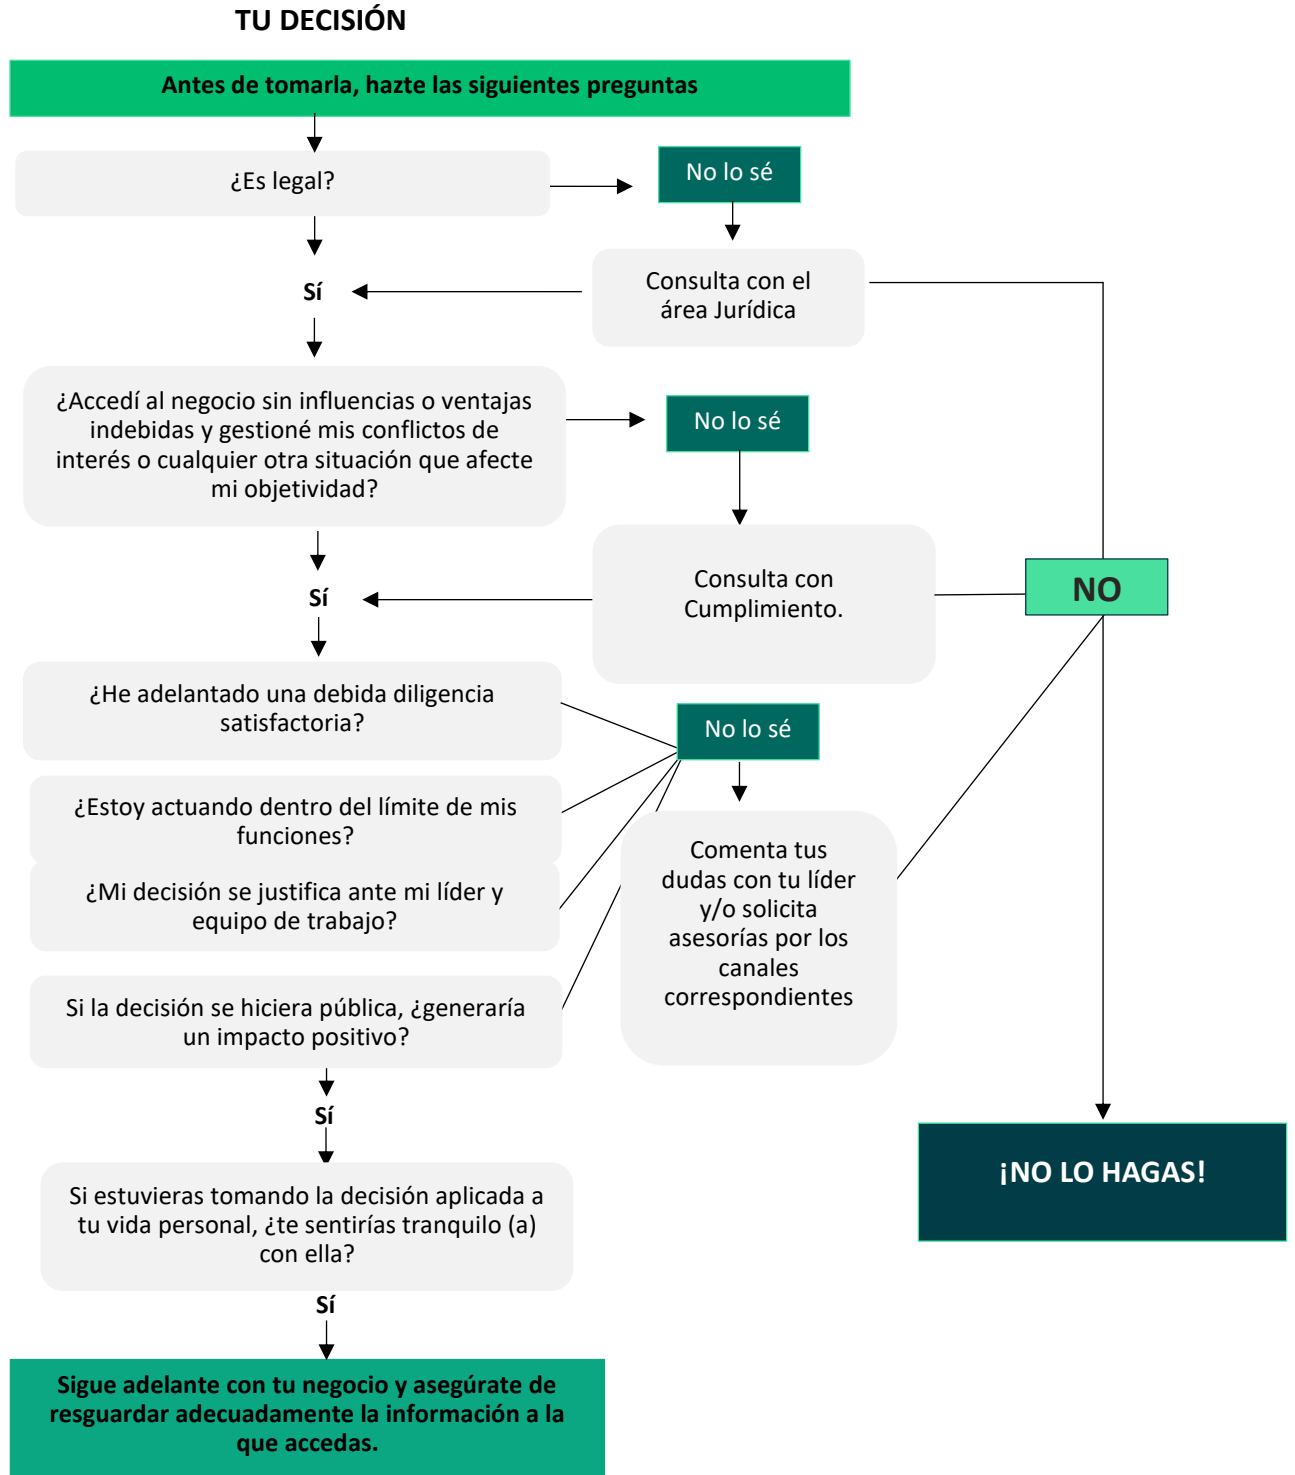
TU DECISIÓN

Antes de tomarla, hazte las siguientes preguntas

¿Es legal?

No lo sé

Consulta con el área Jurídica

Sí

¿Accedí al negocio sin influencias o ventajas indebidas y gestioné mis conflictos de interés o cualquier otra situación que afecte mi objetividad?

No lo sé

Consulta con Cumplimiento.

NO

Sí

¿He adelantado una debida diligencia satisfactoria?

No lo sé

¿Estoy actuando dentro del límite de mis funciones?

¿Mi decisión se justifica ante mi líder y equipo de trabajo?

Comenta tus dudas con tu líder y/o solicita asesorías por los canales correspondientes

Si la decisión se hiciera pública, ¿generaría un impacto positivo?

Sí

¡NO LO HAGAS!

Si estuvieras tomando la decisión aplicada a tu vida personal, ¿te sentirías tranquilo (a) con ella?

Sí

Sigue adelante con tu negocio y asegúrate de resguardar adecuadamente la información a la que accedas.